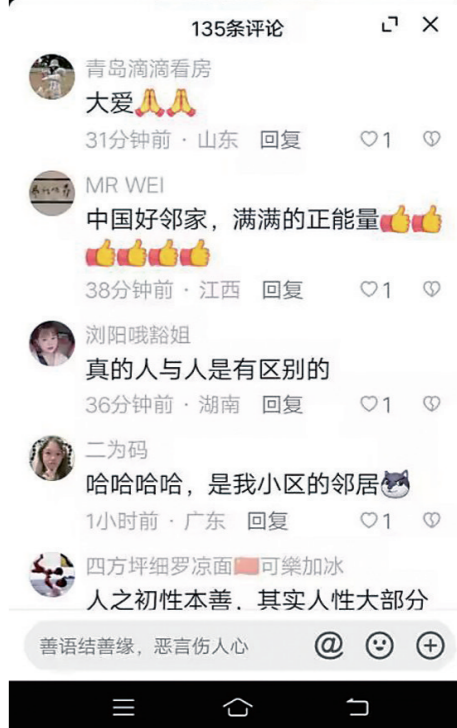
135条评论

青岛滴滴看房
大爱🙏🙏
31分钟前 · 山东 回复 ♡1

MR WEI
中国好邻家，满满的正能量👍👍👍👍👍👍
38分钟前 · 江西 回复 ♡1

浏阳哦豁姐
真的人与人是有区别的
36分钟前 · 湖南 回复 ♡1

二为码
哈哈哈哈，是我小区的邻居
1小时前 · 广东 回复 ♡1

四方坪细罗凉面可樂加冰
人之初性本善，其实人性大部分

善语结善缘，恶言伤人心